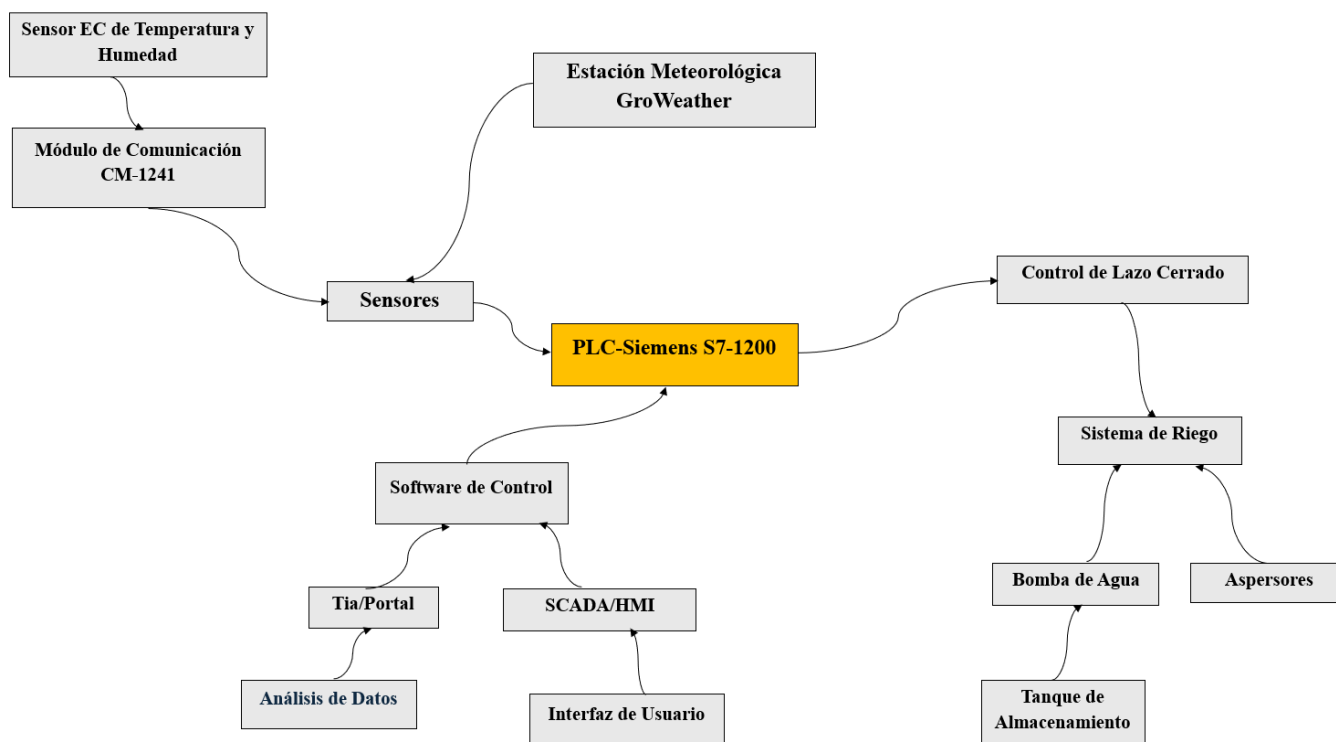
Sensor EC de Temperatura y Humedad

Módulo de Comunicación CM-1241

Estación Meteorológica GroWeather

Sensores

PLC-Siemens S7-1200

Control de Lazo Cerrado

Sistema de Riego

Software de Control

Tia/Portal

SCADA/HMI

Análisis de Datos

Interfaz de Usuario

Bomba de Agua

Aspersores

Tanque de Almacenamiento